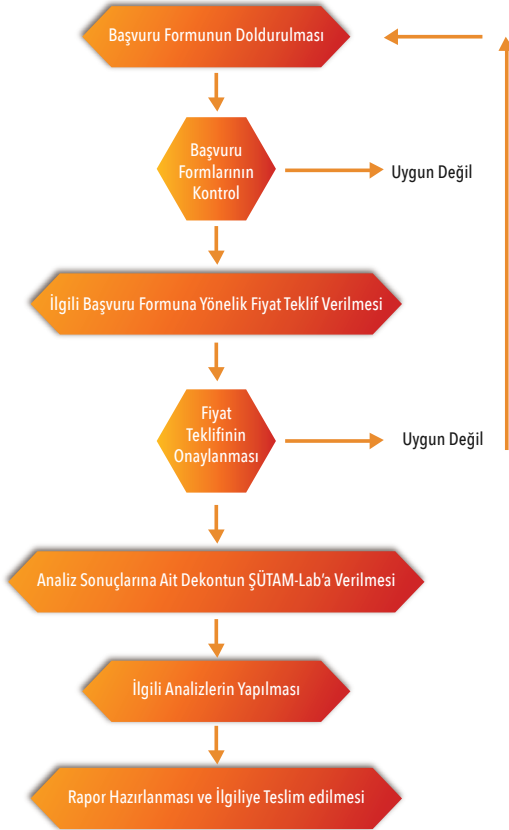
Başvuru Formunun Doldurulması

Başvuru Formlarının Kontrol

Uygun Değil

İlgili Başvuru Formuna Yönelik Fiyat Teklif Verilmesi

Fiyat Teklifinin Onaylanması

Uygun Değil

Analiz Sonuçlarına Ait Dekontun ŞÜTAM-Lab'a Verilmesi

İlgili Analizlerin Yapılması

Rapor Hazırlanması ve İlgiliye Teslim edilmesi